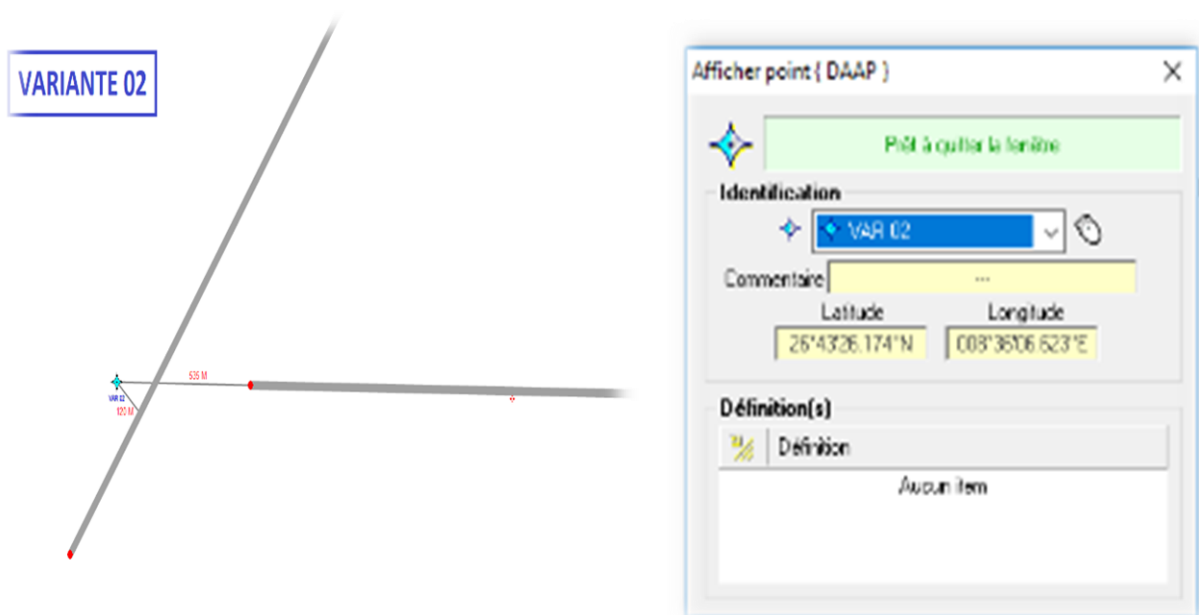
VARIANTE 02

535 M

VAR 02

120 M

Afficher point ( DAAP )

Prêt à quitter la fenêtre

Identification

VAR 02

Commentaire

...

Latitude

Longitude

26°43'26.174"N

008°36'06.623"E

Définition(s)

Définition

Aucun item